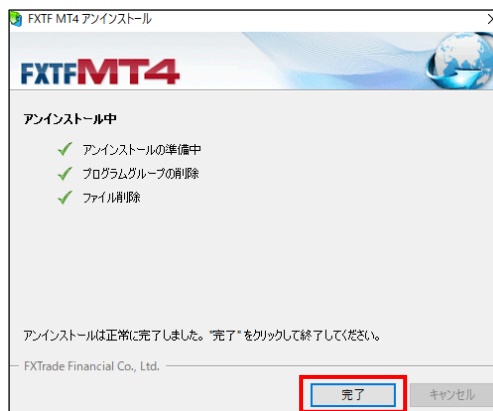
FXTF MT4 アンインストール

FXTFMT4

アンインストール中

アンインストールの準備中

プログラムグループの削除

ファイル削除

アンインストールは正常に完了しました。"完了"をクリックして終了してください。

FXTrade Financial Co., Ltd.

完了

キャンセル